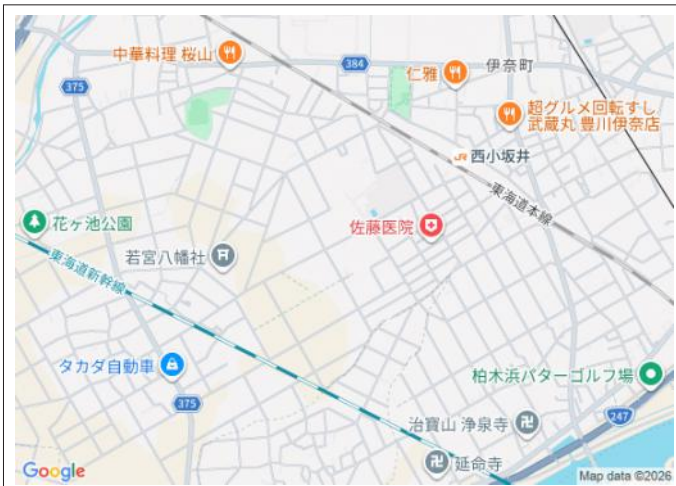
中華料理 桜山
384
375
仁雅
伊奈町
超グルメ回転すし
武蔵丸 豊川伊奈店
西小坂井
東海道本線
花ヶ池公園
佐藤医院
若宮八幡社
東海道新幹線
タカダ自動車
柏木浜パターゴルフ場
375
治賀山 浄泉寺
247
延命寺
Google
Map data ©2026